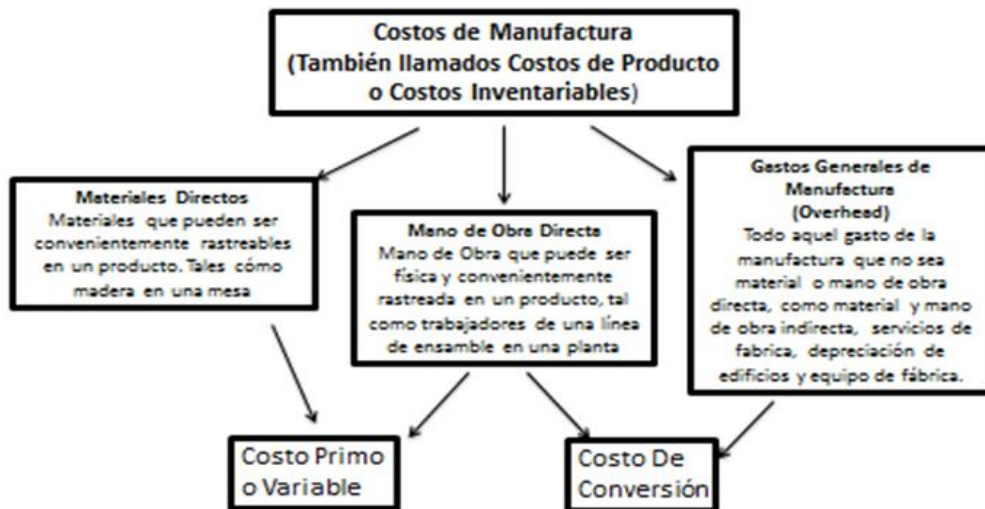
Costos de Manufactura
(También llamados Costos de Producto o Costos Inventariables)

Materiales Directos
Materiales que pueden ser convenientemente rastreables en un producto. Tales cómo madera en una mesa

Mano de Obra Directa
Mano de Obra que puede ser física y convenientemente rastreada en un producto, tal como trabajadores de una línea de ensamble en una planta

Gastos Generales de Manufactura
(Overhead)
Todo aquel gasto de la manufactura que no sea material o mano de obra directa, como material y mano de obra indirecta, servicios de fabrica, depreciación de edificios y equipo de fábrica.

Costo Primo o Variable

Costo De Conversión